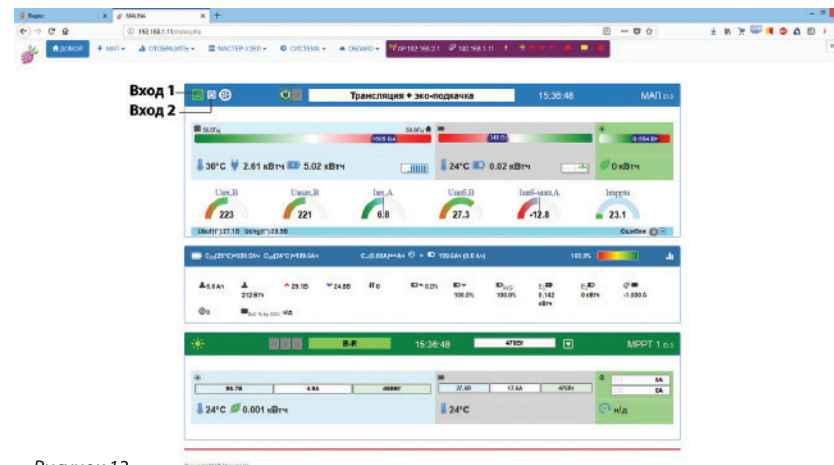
Яндекс × MALINA × +

192.168.1.11/index.php

ДОМОЙ МАП ОТОБРАЗИТЬ МАСТЕР ХЭЛП СИСТЕМА ОБЛАКО AP 192.168.2.1 192.168.1.11

Вход 1

Вход 2

Трансляция + эко-подкачка 15:36:48 МАП

50.0Гц 50.0Гц 1505.0А 240 0.654

30°C 2.61 кВтч 5.02 кВтч 24°C 0.02 кВтч 0 кВтч

Uвх,В 223

Uвых,В 221

Iвх,А 6.8

Uакб,В 27.3

Iакб-мап,А -12.8

Iмппт 23.1

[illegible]

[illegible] 100.0%

0.0 Ач 212 Втч 29.1В 24.8В 0 0.0% 100.0% 100.0% 0.142 кВтч 0 кВтч -1.000 А

0 н/д

B-R 15:36:48 МРРТ 1

30.7В 4.9А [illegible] 27.6В 17.5А 475Вт 0А 0А

24°C 0.001 кВтч 24°C н/д

Рисунок 13